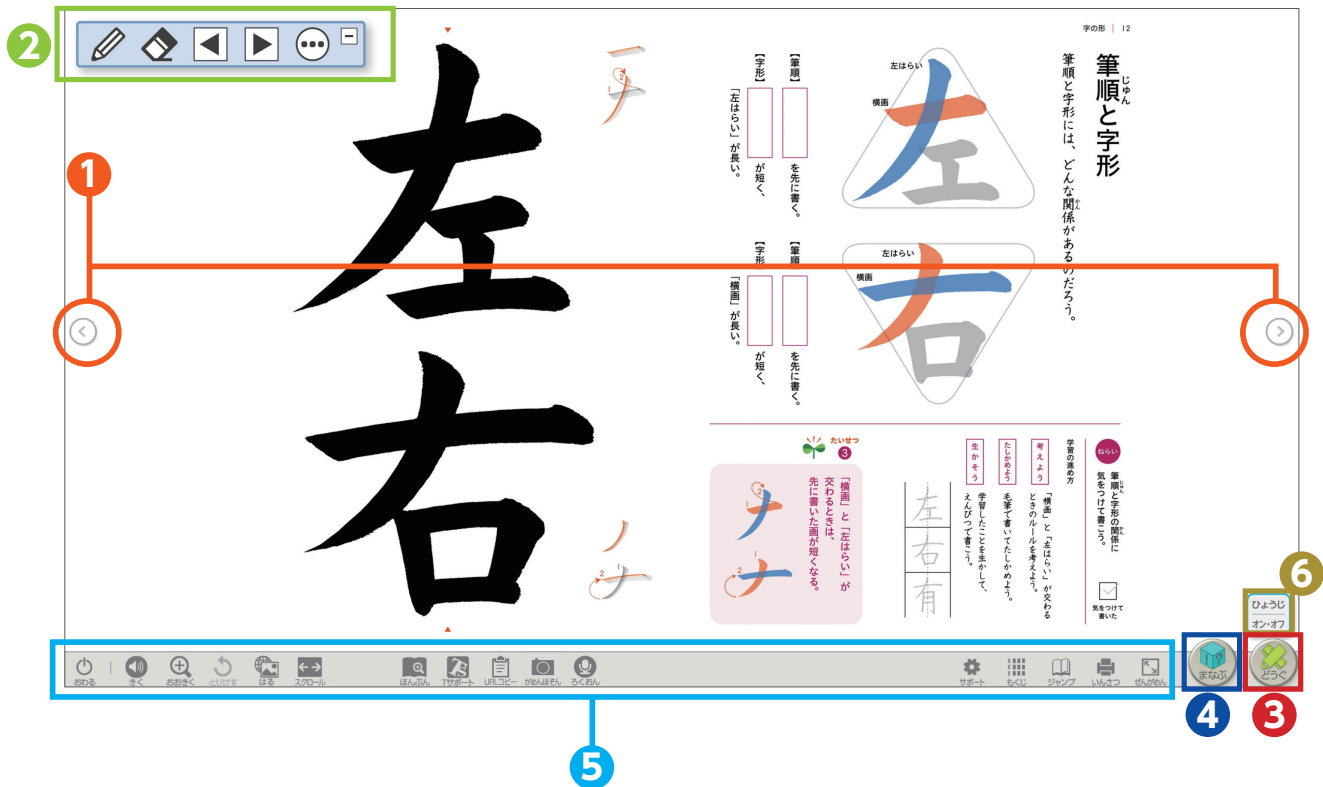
2

1

字の形 | 12

筆順と字形

筆順と字形には、どんな関係があるのだろう。

左はらい
横画

左

左はらい
横画

右

【筆順】 を先に書く。
【字形】 が短く、
「左はらい」が長い。

【筆順】 を先に書く。
【字形】 が短く、
「横画」が長い。

左
右

ねらい
筆順と字形の関係に気をつけて書こう。

気をつけて書いた

学習の進め方

考えよう
「横画」と「左はらい」が交わるときのルールを考えよう。

たしかめよう
毛筆で書いてたしかめよう。

生かそう
学習したことを生かして、えんぴつで書こう。

左
右
有

たいせつ
3
「横画」と「左はらい」が交わるときは、先に書いた画が短くなる。

6
ひょうじ
オン・オフ

おわる きく おおきく とりけす はる スクロール ほんぶん Tサポート URLコピー がめんほぞん ろくおん サポート もくじ ジャンプ いんさつ ぜんがめん

まなぶ
どうぐ

4
3
5